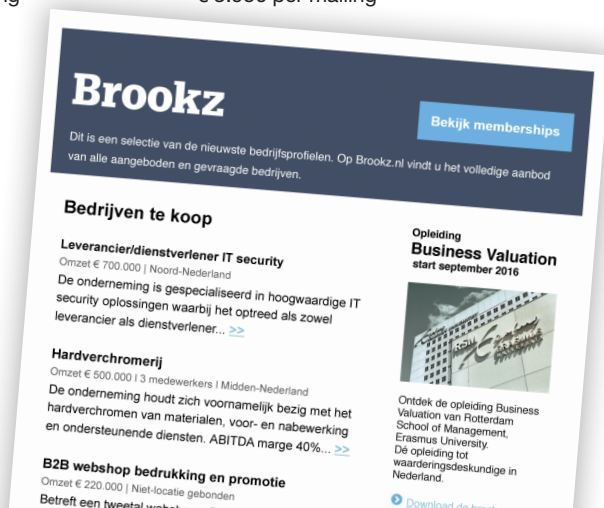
€ 3.000 per mailing

Brookz

Bekijk memberships

Dit is een selectie van de nieuwste bedrijfsprofielen. Op Brookz.nl vindt u het volledige aanbod van alle aangeboden en gevraagde bedrijven.

Bedrijven te koop

Leverancier/dienstverlener IT security
Omzet € 700.000 | Noord-Nederland
De onderneming is gespecialiseerd in hoogwaardige IT security oplossingen waarbij het optreed als zowel leverancier als dienstverlener... >>

Hardverchromerij
Omzet € 500.000 | 3 medewerkers | Midden-Nederland
De onderneming houdt zich voornamelijk bezig met het hardverchromen van materialen, voor- en nabewerking en ondersteunende diensten. ABITDA marge 40%... >>

B2B webshop bedrukking en promotie
Omzet € 220.000 | Niet-locatie gebonden
Betreft een tweetal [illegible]

Opleiding
Business Valuation
start september 2016

RSM

Ontdek de opleiding Business Valuation van Rotterdam School of Management, Erasmus University. Dé opleiding tot waarderingsdeskundige in Nederland.

Download de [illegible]